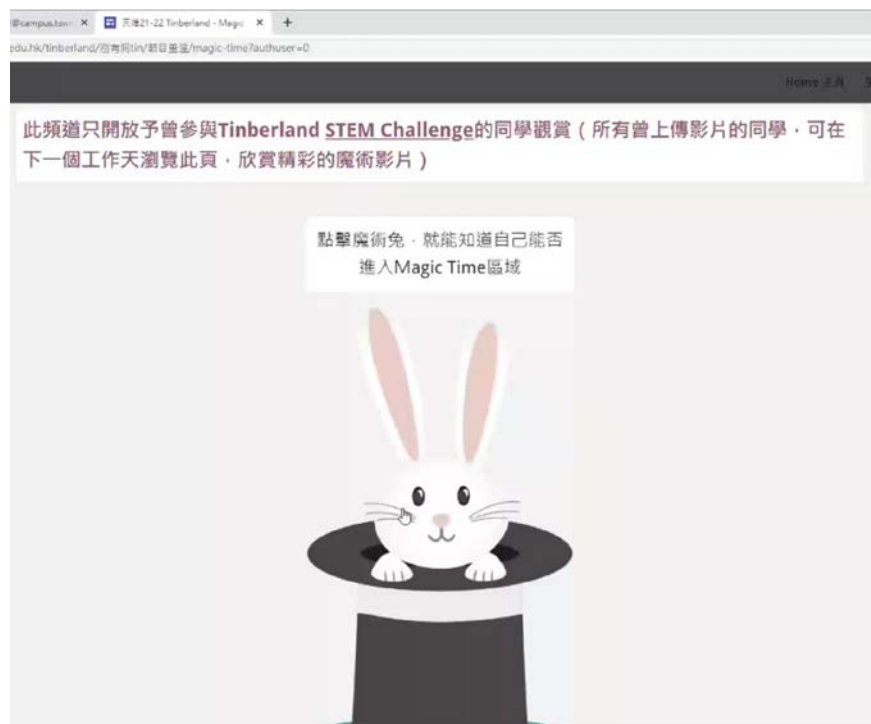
@campus.tsw ×
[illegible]21-22 Tinberland - Magic ×
+
edu.hk/tinberland/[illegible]/magic-time?authuser=0

Home 主頁

此頻道只開放予曾參與Tinberland STEM Challenge的同學觀賞（所有曾上傳影片的同學，可在下一個工作天瀏覽此頁，欣賞精彩的魔術影片）

點擊魔術兔，就能知道自己能否進入Magic Time區域